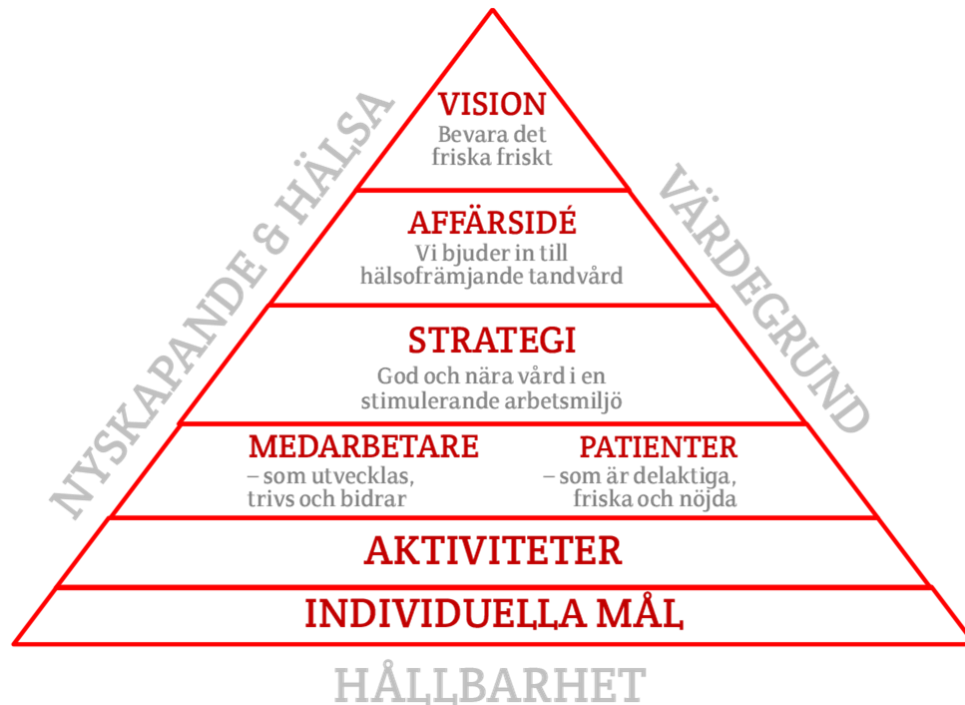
VISION
Bevara det friska friskt

AFFÄRSIDÉ
Vi bjuder in till hälsofrämjande tandvård

STRATEGI
God och nära vård i en stimulerande arbetsmiljö

MEDARBETARE
– som utvecklas, trivs och bidrar

PATIENTER
– som är delaktiga, friska och nöjda

AKTIVITETER

INDIVIDUELLA MÅL

NYSKAPANDE & HÄLSA

VÄRDEGRUND

HÅLLBARHET